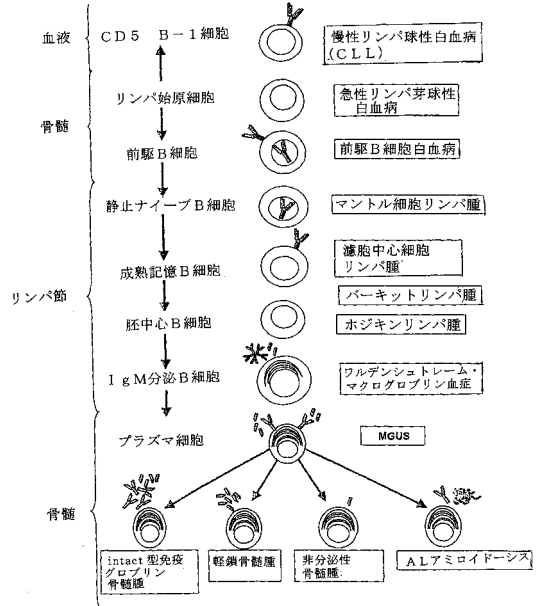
血液

CD5　B－1細胞

慢性リンパ球性白血病（CLL）

骨髄

リンパ始原細胞

急性リンパ芽球性白血病

前駆B細胞

前駆B細胞白血病

静止ナイーブB細胞

マントル細胞リンパ腫

成熟記憶B細胞

濾胞中心細胞リンパ腫

リンパ節

バーキットリンパ腫

胚中心B細胞

ホジキンリンパ腫

IgM分泌B細胞

ワルデンシュトレーム・マクログロブリン血症

プラズマ細胞

MGUS

骨髄

intact 型免疫グロブリン骨髄腫

軽鎖骨髄腫

非分泌性骨髄腫

ALアミロイドーシス